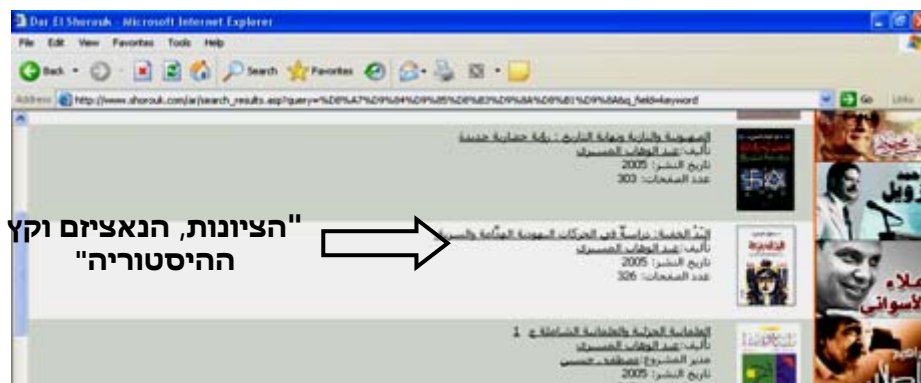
Dar El Shorouk - Microsoft Internet Explorer
File Edit View Favorites Tools Help
Back Search Favorites
Address http://www.shorouk.com/ar/search_results.asp?query=%D8%A7%D9%84%D8%B5%D9%87%D9%8A%D9%88%D9%86%D9%8A%D8%A9&q_field=keyword
Go Links

الصهيونية والنازية ونهاية التاريخ : رؤية حضارية جديدة
تأليف: عبد الوهاب المسيري
تاريخ النشر: 2005
عدد الصفحات: 303

"הציונות, הנאציזם וקץ ההיסטוריה"

اليد الخفية: دراسة في الحركات اليهودية الهدّامة والسرية
تأليف: عبد الوهاب المسيري
تاريخ النشر: 2005
عدد الصفحات: 326

العلمانية الجزئية والعلمانية الشاملة ج 1
تأليف: عبد الوهاب المسيري
مدير المشروع: مصطفى حسني
تاريخ النشر: 2005

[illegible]
علاء الأسواني